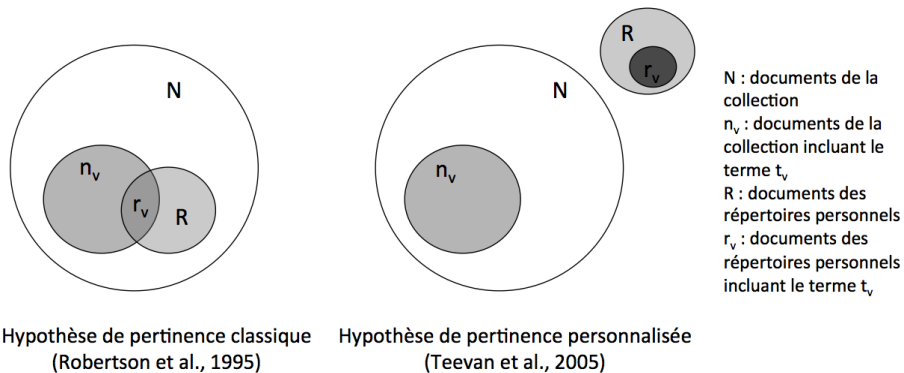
N

$n_v$

$r_v$

R

Hypothèse de pertinence classique (Robertson et al., 1995)

R

$r_v$

N

$n_v$

Hypothèse de pertinence personnalisée (Teevan et al., 2005)

N : documents de la collection
$n_v$ : documents de la collection incluant le terme $t_v$
R : documents des répertoires personnels
$r_v$ : documents des répertoires personnels incluant le terme $t_v$